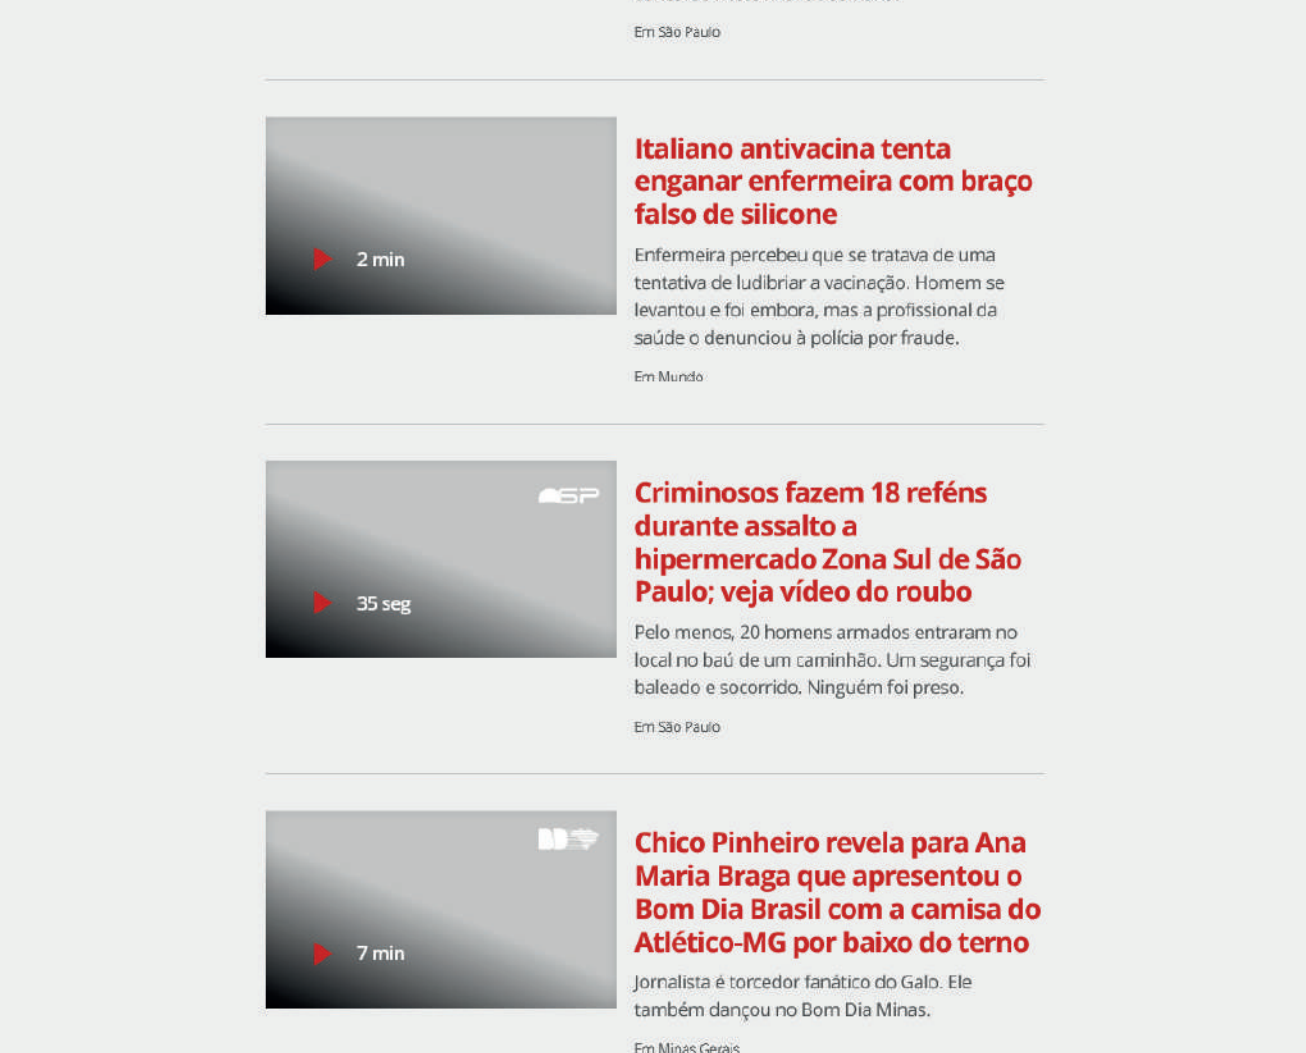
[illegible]

Em São Paulo

2 min

Italiano antivacina tenta enganar enfermeira com braço falso de silicone

Enfermeira percebeu que se tratava de uma tentativa de ludibriar a vacinação. Homem se levantou e foi embora, mas a profissional da saúde o denunciou à polícia por fraude.

Em Mundo

35 seg

Criminosos fazem 18 reféns durante assalto a hipermercado Zona Sul de São Paulo; veja vídeo do roubo

Pelo menos, 20 homens armados entraram no local no baú de um caminhão. Um segurança foi baleado e socorrido. Ninguém foi preso.

Em São Paulo

7 min

Chico Pinheiro revela para Ana Maria Braga que apresentou o Bom Dia Brasil com a camisa do Atlético-MG por baixo do terno

Jornalista é torcedor fanático do Galo. Ele também dançou no Bom Dia Minas.

Em Minas Gerais